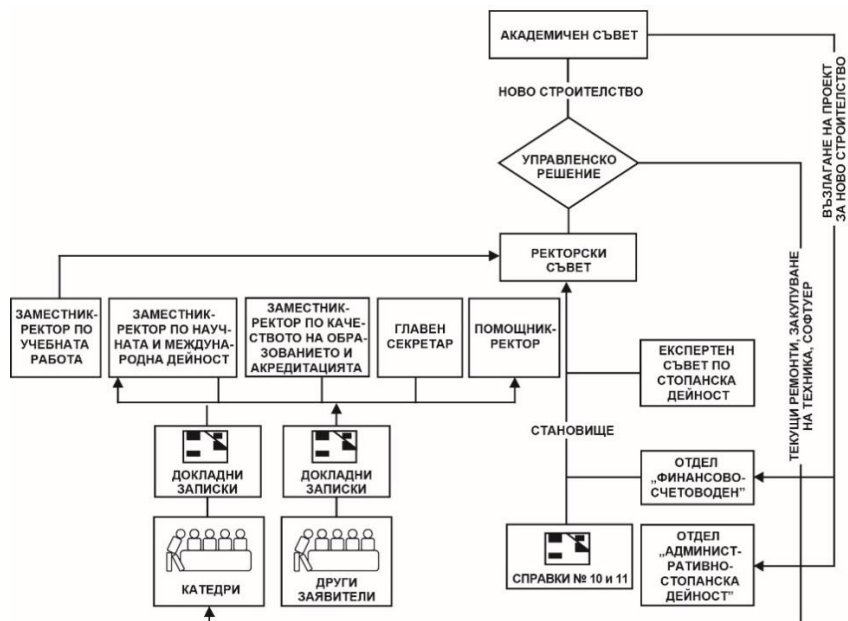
АКАДЕМИЧЕН СЪВЕТ

НОВО СТРОИТЕЛСТВО

УПРАВЛЕНСКО РЕШЕНИЕ

ВЪЗЛАГАНЕ НА ПРОЕКТ ЗА НОВО СТРОИТЕЛСТВО

РЕКТОРСКИ СЪВЕТ

ЗАМЕСТНИК-РЕКТОР ПО УЧЕБНАТА РАБОТА

ЗАМЕСТНИК-РЕКТОР ПО НАУЧНАТА И МЕЖДУНАРОДНА ДЕЙНОСТ

ЗАМЕСТНИК-РЕКТОР ПО КАЧЕСТВОТО НА ОБРАЗОВАНИЕТО И АКРЕДИТАЦИЯТА

ГЛАВЕН СЕКРЕТАР

ПОМОЩНИК-РЕКТОР

ТЕКУЩИ РЕМОНТИ, ЗАКУПУВАНЕ НА ТЕХНИКА, СОФТУЕР

ЕКСПЕРТЕН СЪВЕТ ПО СТОПАНСКА ДЕЙНОСТ

СТАНОВИЩЕ

ДОКЛАДНИ ЗАПИСКИ

ДОКЛАДНИ ЗАПИСКИ

ОТДЕЛ „ФИНАНСОВО-СЧЕТОВОДЕН"

КАТЕДРИ

ДРУГИ ЗАЯВИТЕЛИ

СПРАВКИ № 10 и 11

ОТДЕЛ „АДМИНИСТРАТИВНО-СТОПАНСКА ДЕЙНОСТ"